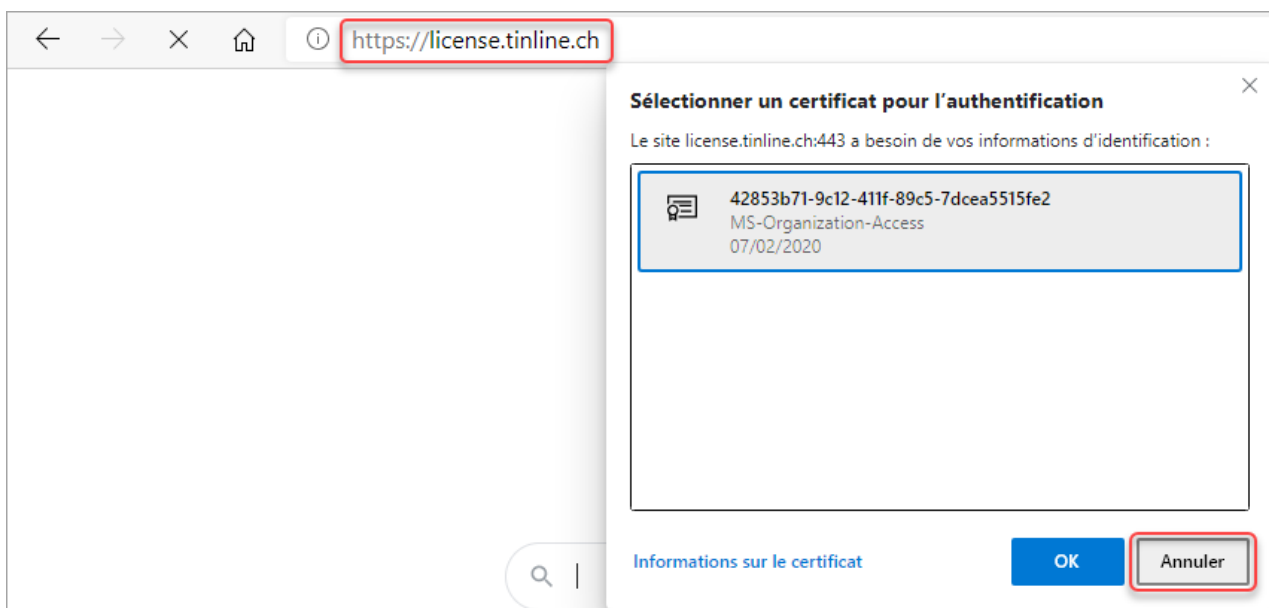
https://license.tinline.ch

Sélectionner un certificat pour l'authentification

Le site license.tinline.ch:443 a besoin de vos informations d'identification :

42853b71-9c12-411f-89c5-7dcea5515fe2
MS-Organization-Access
07/02/2020

Informations sur le certificat

OK

Annuler